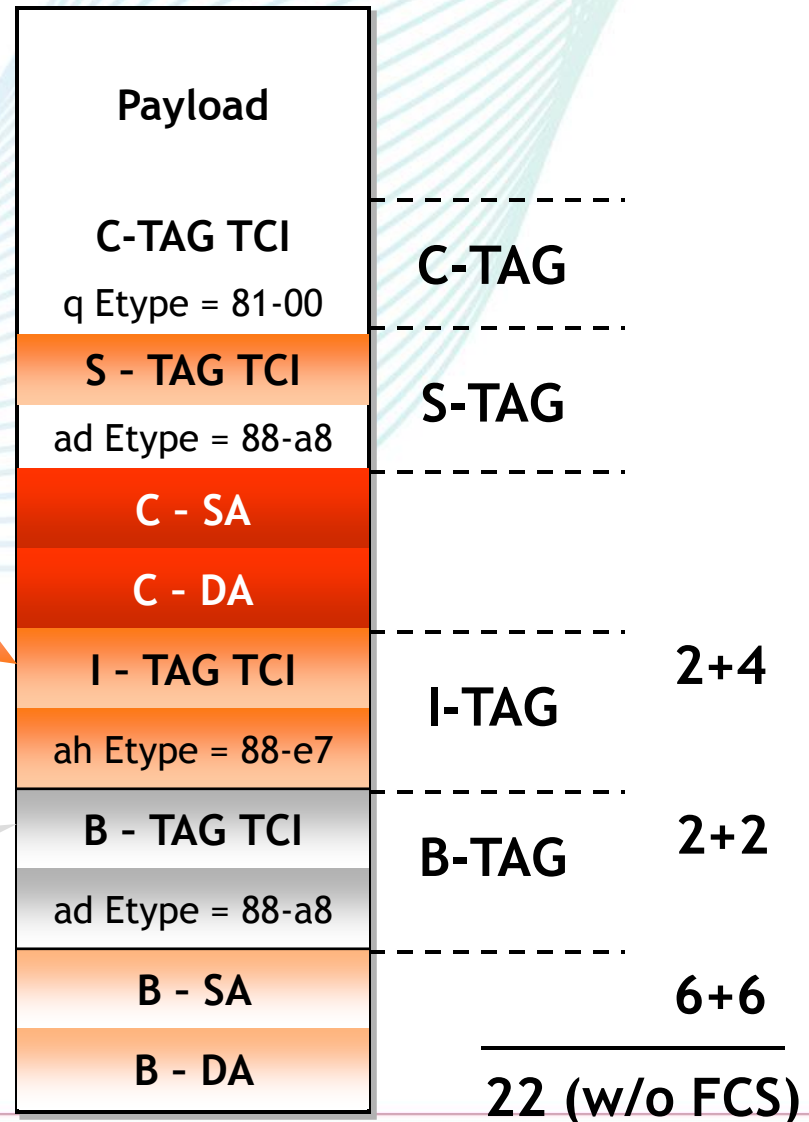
Payload

C-TAG TCI

q Etype = 81-00

S – TAG TCI

ad Etype = 88-a8

C – SA

C – DA

I – TAG TCI

ah Etype = 88-e7

B – TAG TCI

ad Etype = 88-a8

B – SA

B – DA

C-TAG

S-TAG

I-TAG

B-TAG

2+4

2+2

6+6

22 (w/o FCS)